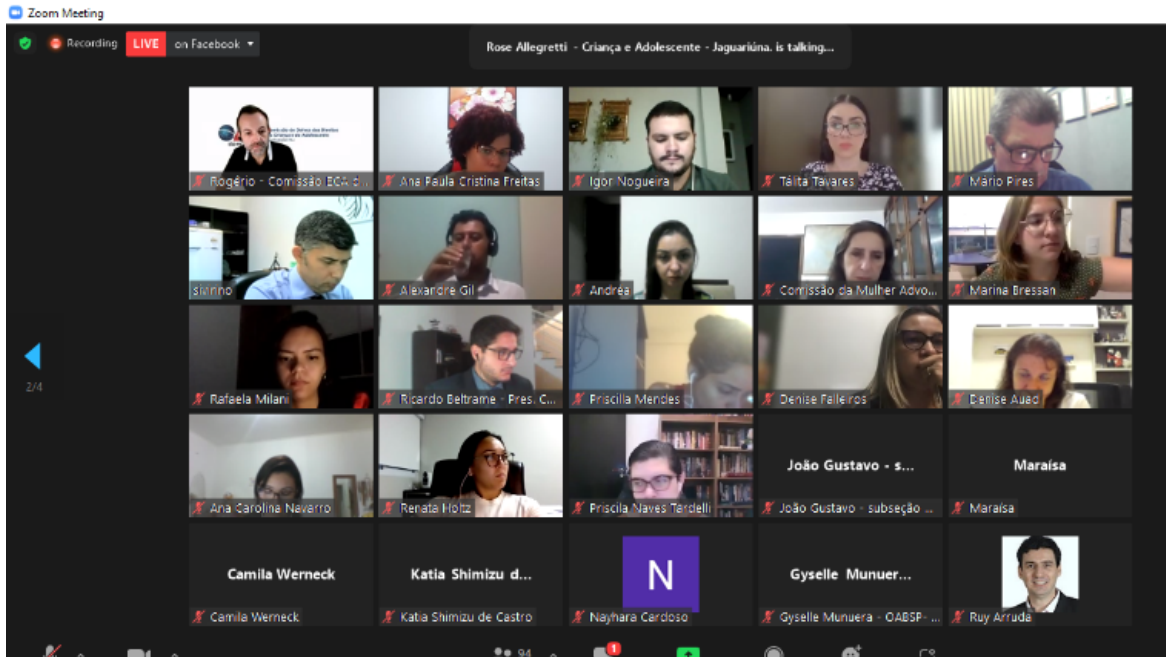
Zoom Meeting

Recording LIVE on Facebook

Rose Allegretti - Criança e Adolescente - Jaguariúna. is talking...

Rogério - Comissão ECA d...
Ana Paula Cristina Freitas
Igor Nogueira
Tálita Tavares
Mário Pires

sirino
Alexandre Gil
Andréa
Comissão da Mulher Advo...
Marina Bressan

2/4

Rafaela Milani
Ricardo Beltrame - Pres. C...
Priscila Mendes
Denise Faleiros
Denise Auad

Ana Carolina Navarro
Renata Holtz
Priscila Naves Tardelli
João Gustavo - s...
João Gustavo - subseção ...
Maraisa
Maraisa

Camila Werneck
Camila Werneck
Katia Shimizu d...
Katia Shimizu de Castro
N
Nayhara Cardoso
Gyselle Munuer...
Gyselle Munuera - OABSP- ...
Ruy Arruda

94
1